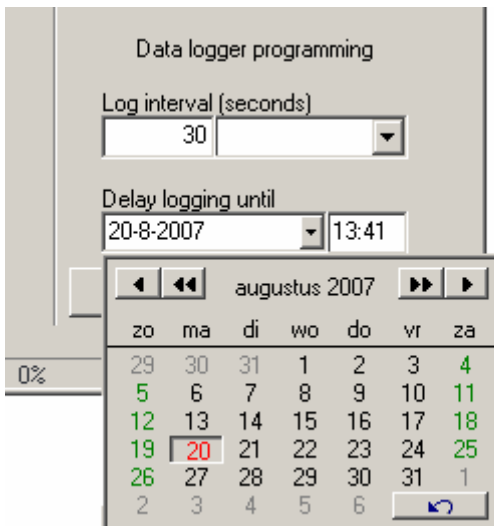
Data logger programming

Log interval (seconds)

30

Delay logging until

20-8-2007 13:41

augustus 2007

| zo | ma | di | wo | do | vr | za |
|---|---|---|---|---|---|---|
| 29 | 30 | 31 | 1 | 2 | 3 | 4 |
| 5 | 6 | 7 | 8 | 9 | 10 | 11 |
| 12 | 13 | 14 | 15 | 16 | 17 | 18 |
| 19 | 20 | 21 | 22 | 23 | 24 | 25 |
| 26 | 27 | 28 | 29 | 30 | 31 | 1 |
| 2 | 3 | 4 | 5 | 6 | | |

0%